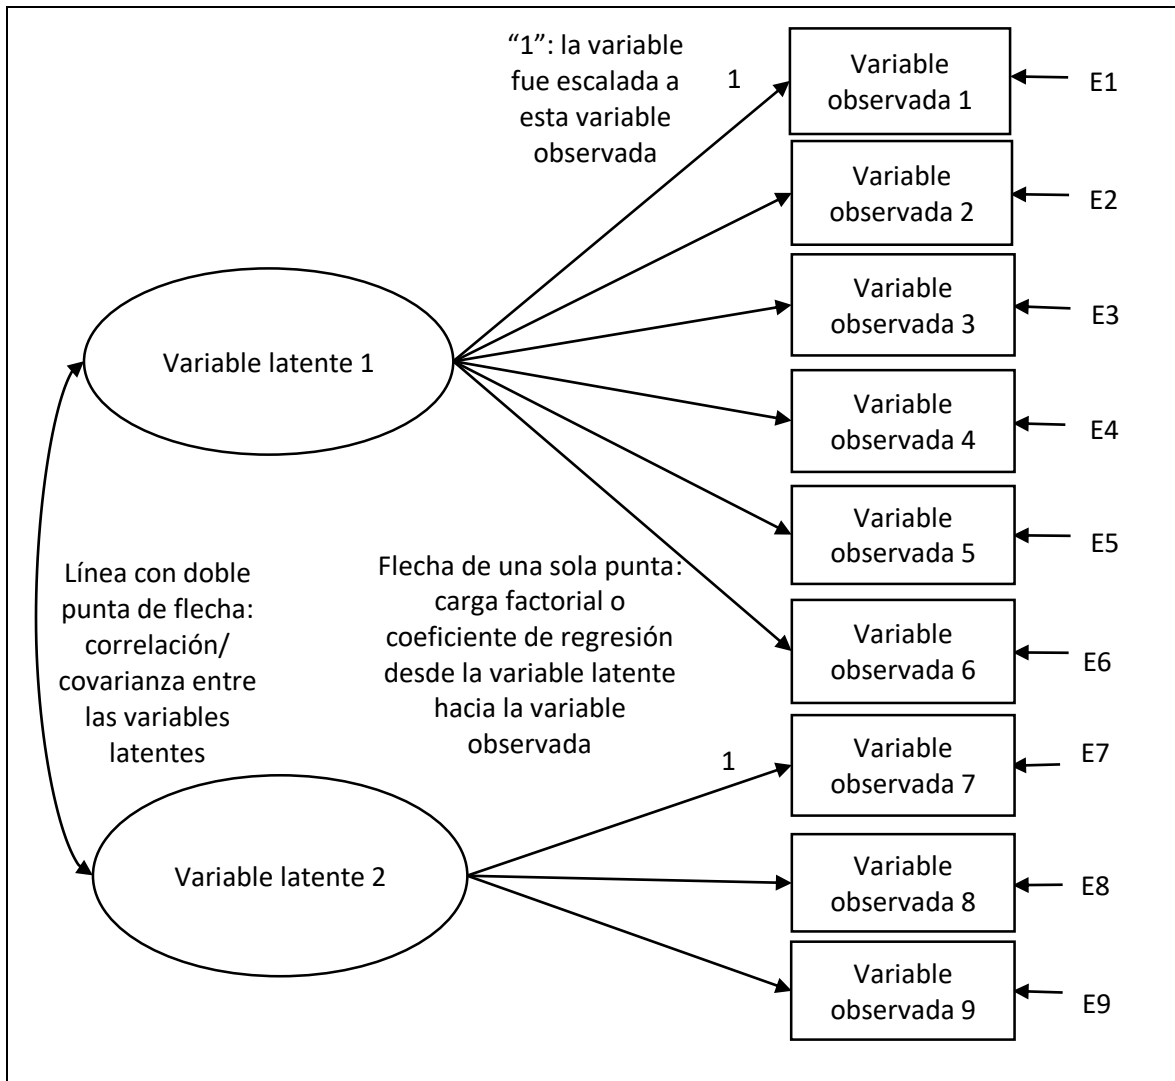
"1": la variable fue escalada a esta variable observada

1

Variable observada 1

E1

Variable observada 2

E2

Variable observada 3

E3

Variable latente 1

Variable observada 4

E4

Variable observada 5

E5

Línea con doble punta de flecha: correlación/ covarianza entre las variables latentes

Flecha de una sola punta: carga factorial o coeficiente de regresión desde la variable latente hacia la variable observada

Variable observada 6

E6

1

Variable observada 7

E7

Variable latente 2

Variable observada 8

E8

Variable observada 9

E9